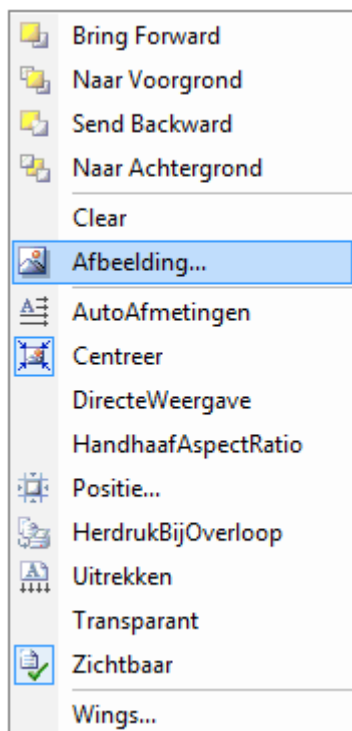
Bring Forward
Naar Voorgrond
Send Backward
Naar Achtergrond
Clear
Afbeelding...
AutoAfmetingen
Centreer
DirecteWeergave
HandhaafAspectRatio
Positie...
HerdrukBijOverloop
Uitrekken
Transparant
Zichtbaar
Wings...